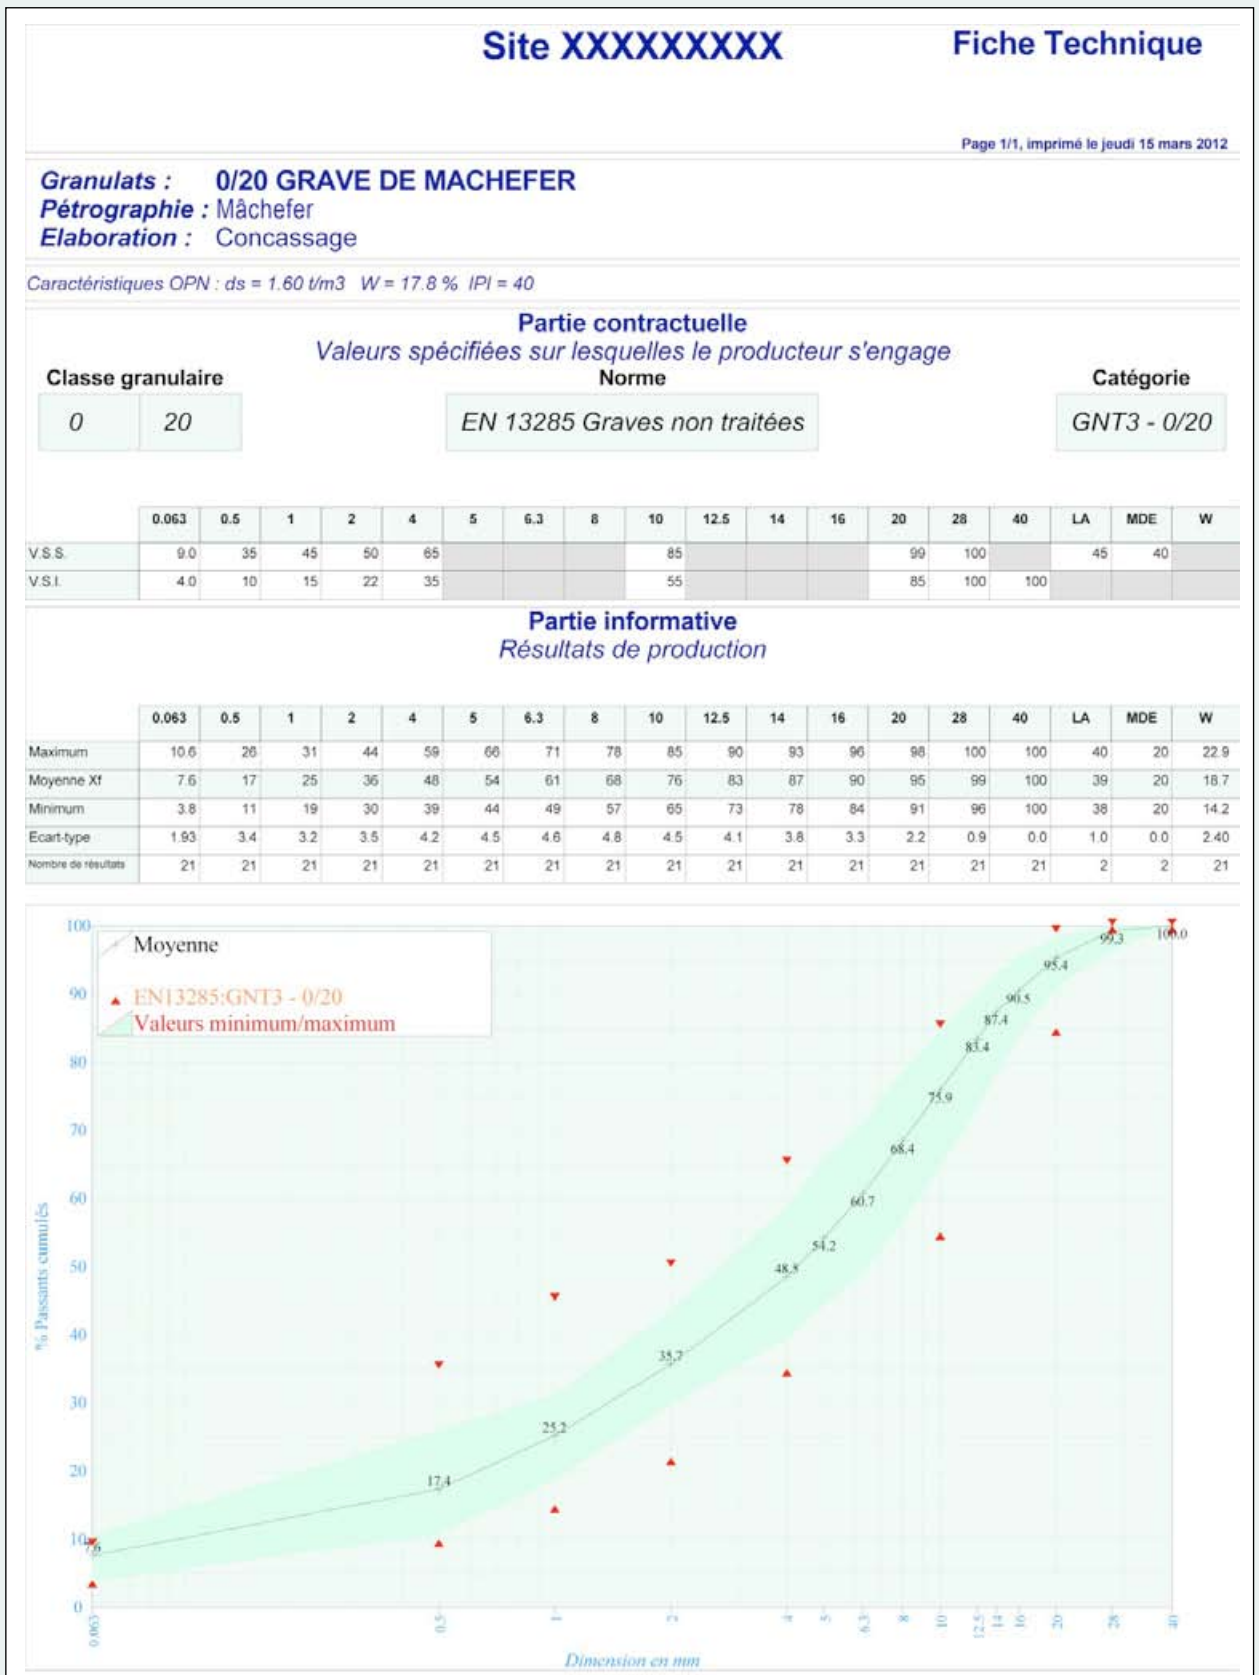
Site XXXXXXXXX

Fiche Technique

Page 1/1, imprimé le jeudi 15 mars 2012

Granulats : 0/20 GRAVE DE MACHEFER
Pétrographie : Mâchefer
Elaboration : Concassage

Caractéristiques OPN : ds = 1.60 t/m3 W = 17.8 % IPI = 40

Partie contractuelle
Valeurs spécifiées sur lesquelles le producteur s'engage

Classe granulaire

| 0 | 20 |
|---|---|

Norme

EN 13285 Graves non traitées

Catégorie

GNT3 - 0/20

| | 0.063 | 0.5 | 1 | 2 | 4 | 5 | 6.3 | 8 | 10 | 12.5 | 14 | 16 | 20 | 28 | 40 | LA | MDE | W |
|---|---|---|---|---|---|---|---|---|---|---|---|---|---|---|---|---|---|---|
| V.S.S. | 9.0 | 35 | 45 | 50 | 65 | | | | 85 | | | | 99 | 100 | | 45 | 40 | |
| V.S.I. | 4.0 | 10 | 15 | 22 | 35 | | | | 55 | | | | 85 | 100 | 100 | | | |

Partie informative
Résultats de production

| | 0.063 | 0.5 | 1 | 2 | 4 | 5 | 6.3 | 8 | 10 | 12.5 | 14 | 16 | 20 | 28 | 40 | LA | MDE | W |
|---|---|---|---|---|---|---|---|---|---|---|---|---|---|---|---|---|---|---|
| Maximum | 10.6 | 26 | 31 | 44 | 59 | 66 | 71 | 78 | 85 | 90 | 93 | 96 | 98 | 100 | 100 | 40 | 20 | 22.9 |
| Moyenne Xf | 7.6 | 17 | 25 | 36 | 48 | 54 | 61 | 68 | 76 | 83 | 87 | 90 | 95 | 99 | 100 | 39 | 20 | 18.7 |
| Minimum | 3.8 | 11 | 19 | 30 | 39 | 44 | 49 | 57 | 65 | 73 | 78 | 84 | 91 | 96 | 100 | 38 | 20 | 14.2 |
| Ecart-type | 1.93 | 3.4 | 3.2 | 3.5 | 4.2 | 4.5 | 4.6 | 4.8 | 4.5 | 4.1 | 3.8 | 3.3 | 2.2 | 0.9 | 0.0 | 1.0 | 0.0 | 2.40 |
| Nombre de résultats | 21 | 21 | 21 | 21 | 21 | 21 | 21 | 21 | 21 | 21 | 21 | 21 | 21 | 21 | 21 | 2 | 2 | 21 |

Moyenne
EN13285:GNT3 - 0/20
Valeurs minimum/maximum

100 90 80 70 60 50 40 30 20 10 0
% Passants cumulés

7.6 17.4 25.2 35.7 48.5 54.2 60.7 68.4 75.9 83.4 87.4 90.5 95.4 99.3 100.0

0.063 0.5 1 2 4 5 6.3 8 10 12.5 14 16 20 28 40
Dimension en mm